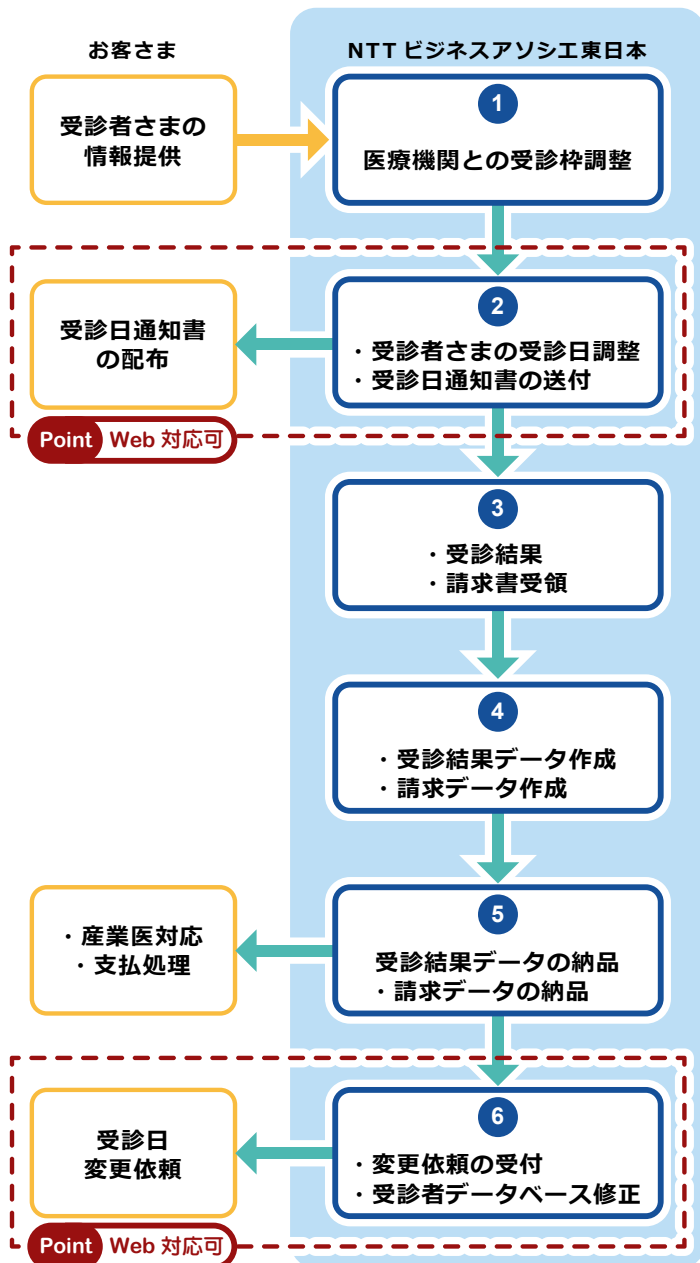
お客さま

NTT ビジネスアソシエ東日本

受診者さまの情報提供

1

医療機関との受診枠調整

受診日通知書の配布

2

・受診者さまの受診日調整
・受診日通知書の送付

Point Web 対応可

3

・受診結果
・請求書受領

4

・受診結果データ作成
・請求データ作成

・産業医対応
・支払処理

5

受診結果データの納品
・請求データの納品

受診日変更依頼

6

・変更依頼の受付
・受診者データベース修正

Point Web 対応可